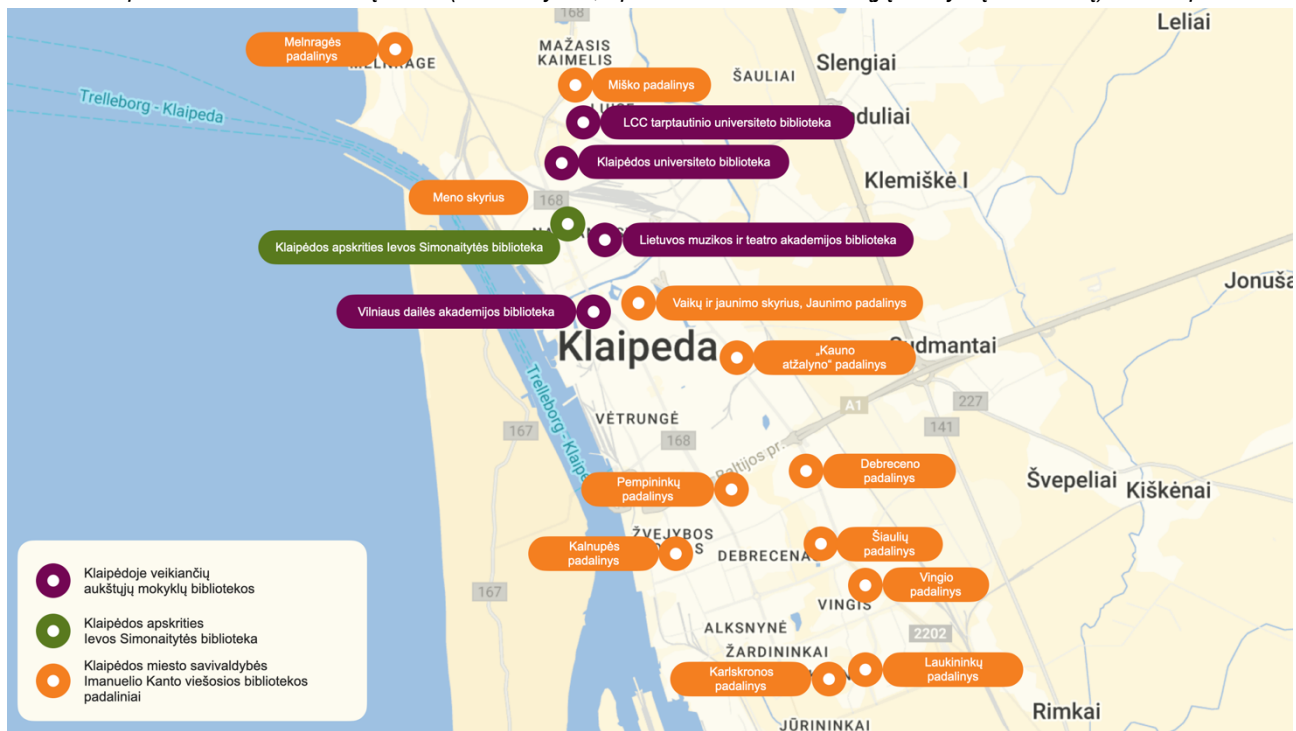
Leliai
168
MAŽASIS KAIMELIS
Melnragės padalinys
MELNRAGĖ
Trelleborg - Klaipeda
Miško padalinys
ŠAULIAI
Slengiai
LCC tarptautinio universiteto biblioteka
duliai
Klaipėdos universiteto biblioteka
Klemiškė I
Meno skyrius
168
Klaipėdos apskrities Ievos Simonaitytės biblioteka
Lietuvos muzikos ir teatro akademijos biblioteka
Jonuša
Vilniaus dailės akademijos biblioteka
Vaikų ir jaunimo skyrius, Jaunimo padalinys
Klaipeda
„Kauno atžalyno" padalinys
Sudmantai
Trelleborg - Klaip
A1
227
VĖTRUNGĖ
141
167
168
Baltijos pr.
Debreceno padalinys
Švepeliai
Kiškėnai
Pempininkų padalinys
ŽVEJYBOS
Kalnupės padalinys
DEBRECENA
Šiaulių padalinys
Vingio padalinys
VINGIS
167
ALKSNYNĖ
2202
ŽARDININKAI
Karlskronos padalinys
Laukininkų padalinys
JŪRININKAI
Rimkai
Klaipėdoje veikiančių aukštųjų mokyklų bibliotekos
Klaipėdos apskrities Ievos Simonaitytės biblioteka
Klaipėdos miesto savivaldybės Imanuelio Kanto viešosios bibliotekos padaliniai